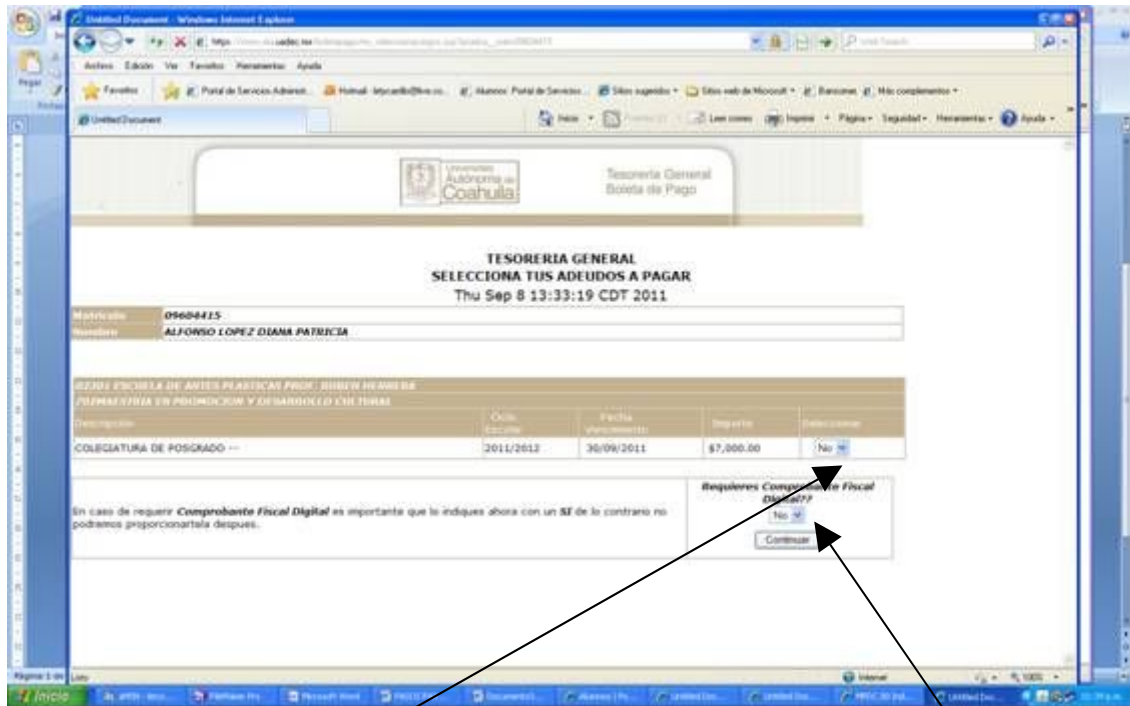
Untitled Document - Windows Internet Explorer

Archivo Edición Ver Favoritos Herramientas Ayuda

Favoritos

Untitled Document

Universidad Autónoma de Coahuila

Tesorería General
Boleta de Pago

TESORERIA GENERAL
SELECCIONA TUS ADEUDOS A PAGAR
Thu Sep 8 13:33:19 CDT 2011

| Matrícula | 09604415 |
|---|---|
| Nombre | ALFONSO LOPEZ DIANA PATRICIA |

| Descripción | Ciclo Escolar | Fecha Vencimiento | Importe | Seleccionar |
|---|---|---|---|---|
| COLEGIATURA DE POSGRADO -- | 2011/2012 | 30/09/2011 | $7,000.00 | No |

En caso de requerir **Comprobante Fiscal Digital** es importante que lo indiques ahora con un **SI** de lo contrario no podremos proporcionartelo despues.

Requieres Comprobante Fiscal Digital??
No
Continuar

Listo
Internet
100%
Inicio